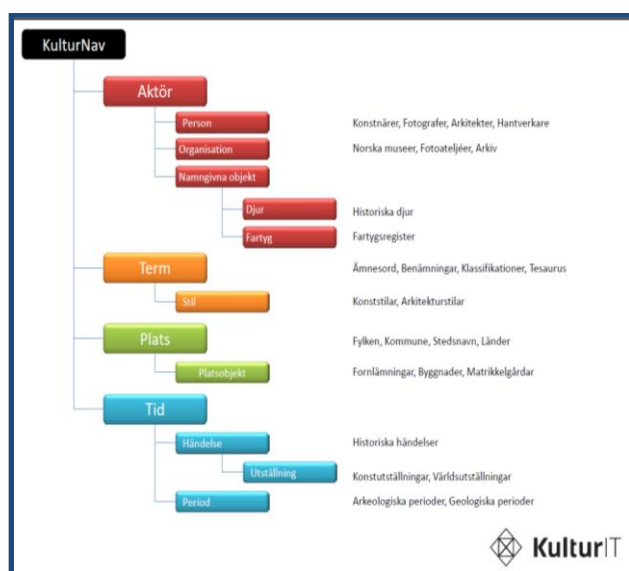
KulturNav

Aktör

Person — Konstnärer, Fotografer, Arkitekter, Hantverkare

Organisation — Norska museer, Fotoateljéer, Arkiv

Namngivna objekt

Djur — Historiska djur

Fartyg — Fartygsregister

Term — Ämnesord, Benämningar, Klassifikationer, Tesaurus

Stil — Konststilar, Arkitekturstilar

Plats — Fylken, Kommune, Stedsnavn, Länder

Platsobjekt — Fornlämningar, Byggnader, Matrikkelgårdar

Tid

Händelse — Historiska händelser

Utställning — Konstutställningar, Världsutställningar

Period — Arkeologiska perioder, Geologiska perioder

KulturIT